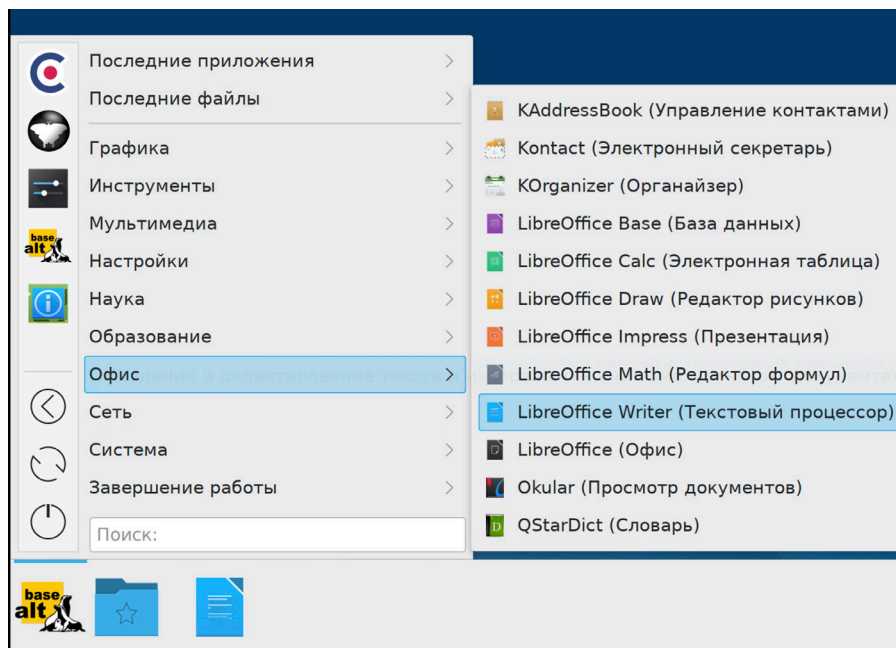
Последние приложения
Последние файлы
Графика
Инструменты
Мультимедиа
Настройки
Наука
Образование
Офис
Сеть
Система
Завершение работы
Поиск:

KAddressBook (Управление контактами)
Kontact (Электронный секретарь)
KOrganizer (Органайзер)
LibreOffice Base (База данных)
LibreOffice Calc (Электронная таблица)
LibreOffice Draw (Редактор рисунков)
LibreOffice Impress (Презентация)
LibreOffice Math (Редактор формул)
LibreOffice Writer (Текстовый процессор)
LibreOffice (Офис)
Okular (Просмотр документов)
QStarDict (Словарь)

base alt
base alt